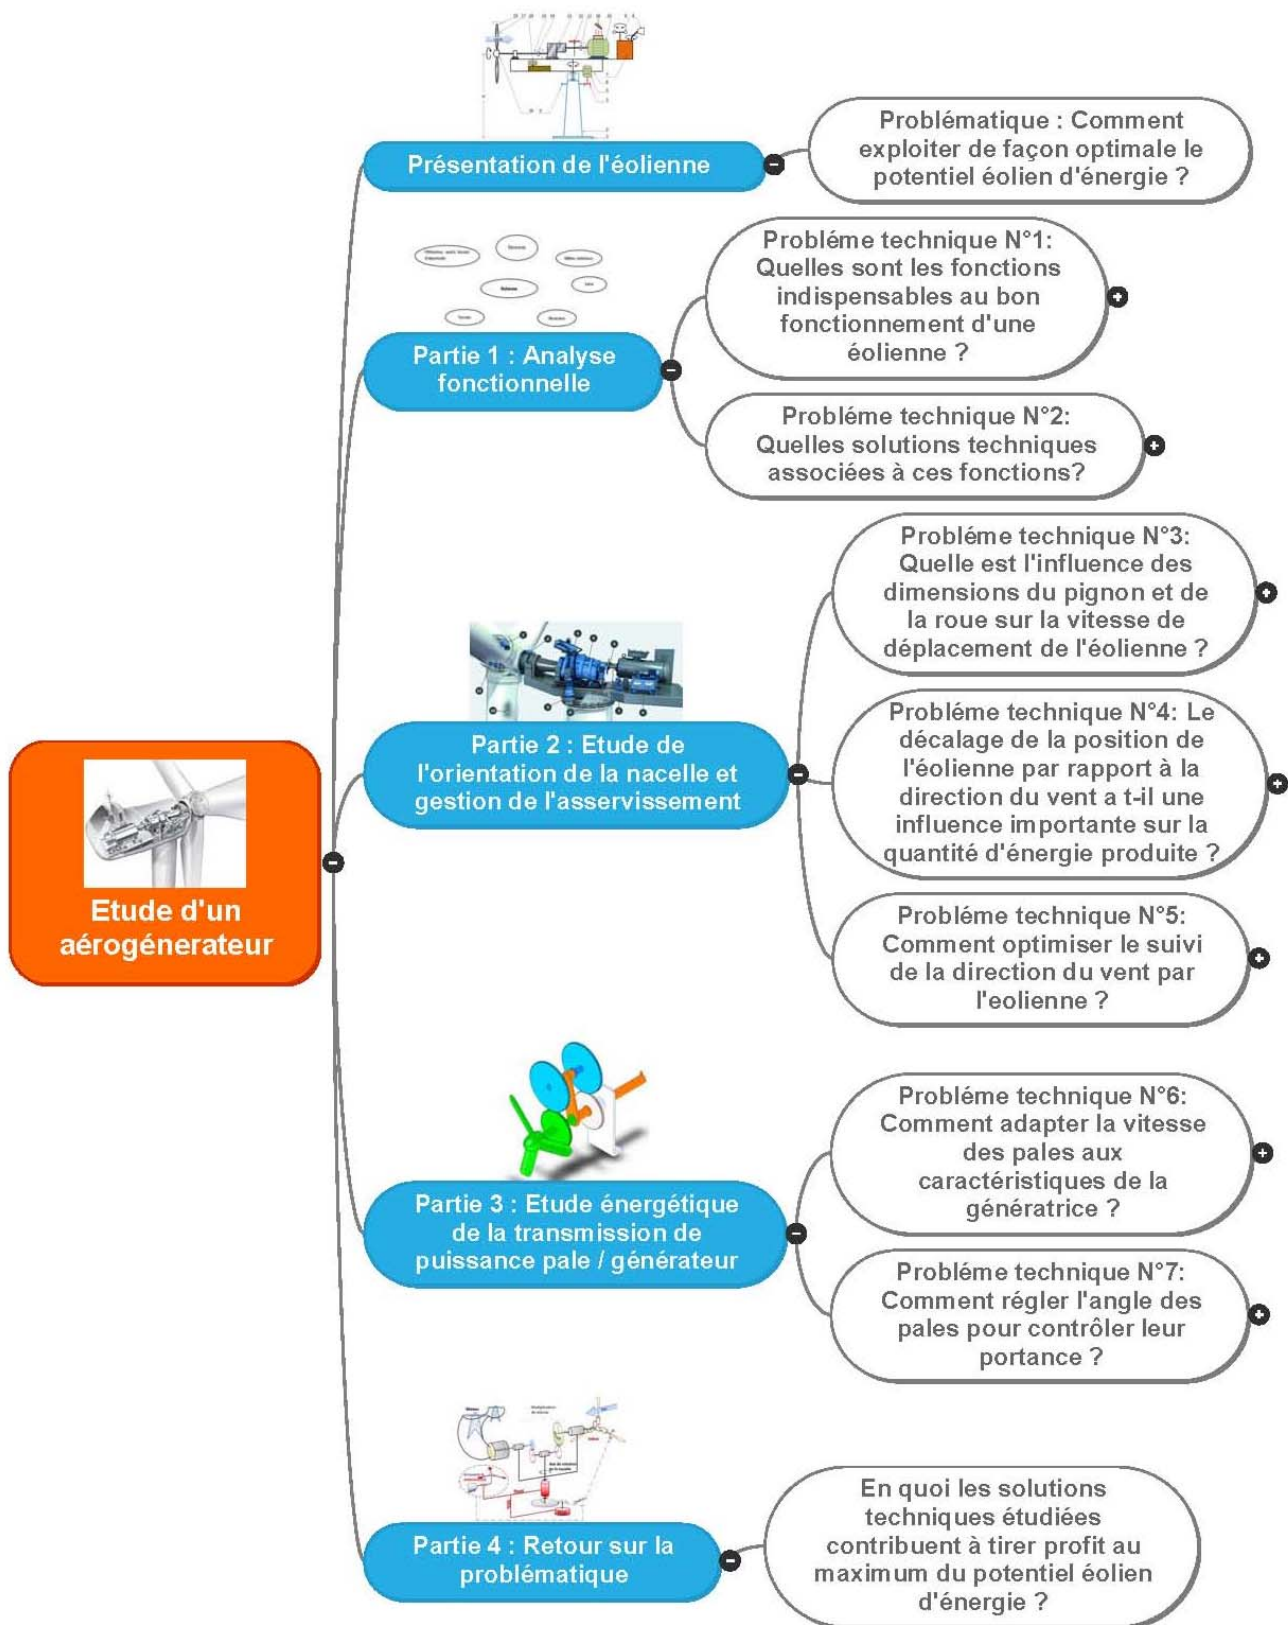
Etude d'un aérogénerateur

Présentation de l'éolienne

Problématique : Comment exploiter de façon optimale le potentiel éolien d'énergie ?

Partie 1 : Analyse fonctionnelle

Probléme technique N°1: Quelles sont les fonctions indispensables au bon fonctionnement d'une éolienne ?

Probléme technique N°2: Quelles solutions techniques associées à ces fonctions?

Partie 2 : Etude de l'orientation de la nacelle et gestion de l'asservissement

Probléme technique N°3: Quelle est l'influence des dimensions du pignon et de la roue sur la vitesse de déplacement de l'éolienne ?

Probléme technique N°4: Le décalage de la position de l'éolienne par rapport à la direction du vent a t-il une influence importante sur la quantité d'énergie produite ?

Probléme technique N°5: Comment optimiser le suivi de la direction du vent par l'eolienne ?

Partie 3 : Etude énergétique de la transmission de puissance pale / générateur

Probléme technique N°6: Comment adapter la vitesse des pales aux caractéristiques de la génératrice ?

Probléme technique N°7: Comment régler l'angle des pales pour contrôler leur portance ?

Partie 4 : Retour sur la problématique

En quoi les solutions techniques étudiées contribuent à tirer profit au maximum du potentiel éolien d'énergie ?